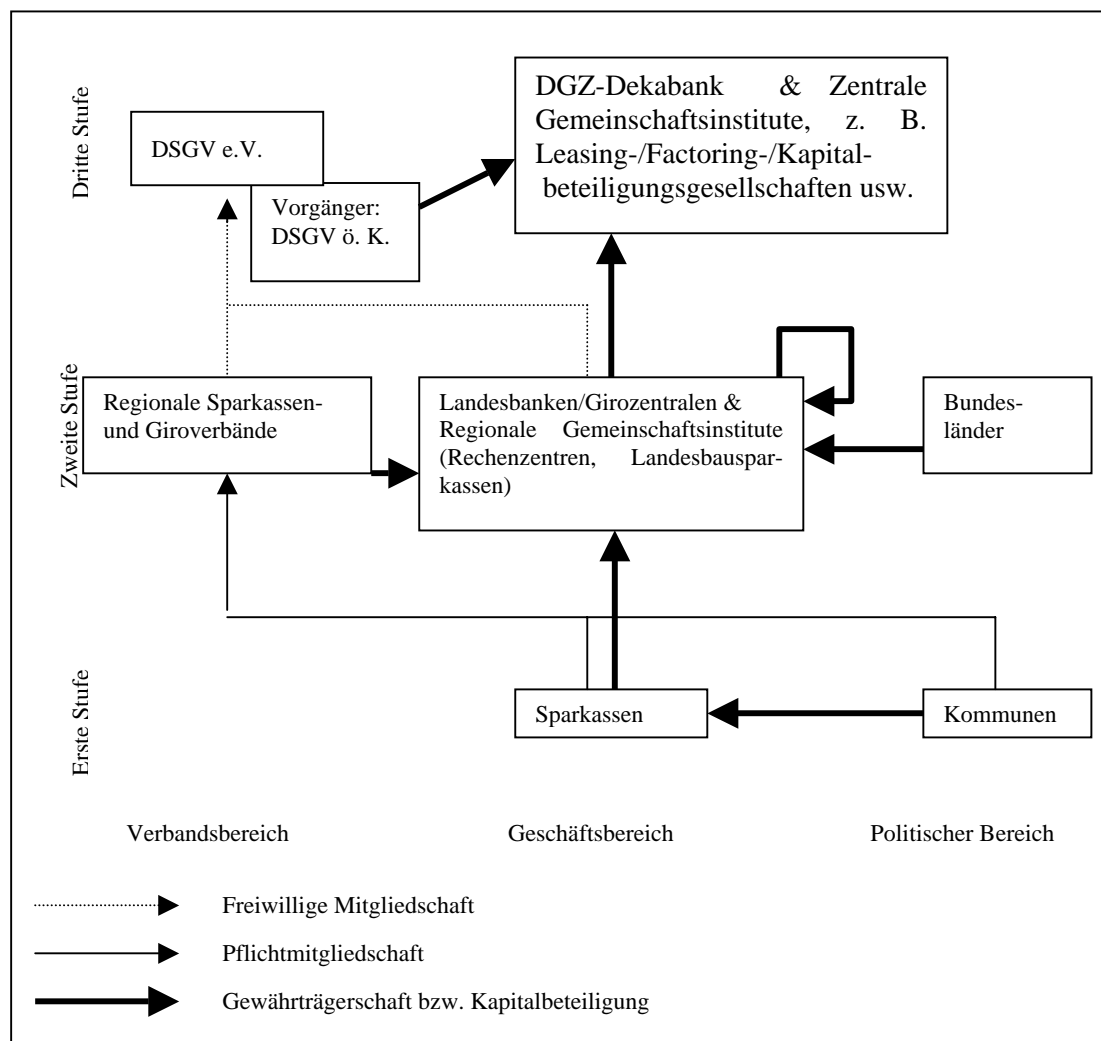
Dritte Stufe

DSGV e.V.

Vorgänger: DSGV ö. K.

DGZ-Dekabank & Zentrale Gemeinschaftsinstitute, z. B. Leasing-/Factoring-/Kapitalbeteiligungsgesellschaften usw.

Zweite Stufe

Regionale Sparkassen- und Giroverbände

Landesbanken/Girozentralen & Regionale Gemeinschaftsinstitute (Rechenzentren, Landesbausparkassen)

Bundesländer

Erste Stufe

Sparkassen

Kommunen

Verbandsbereich

Geschäftsbereich

Politischer Bereich

Freiwillige Mitgliedschaft

Pflichtmitgliedschaft

Gewährträgerschaft bzw. Kapitalbeteiligung